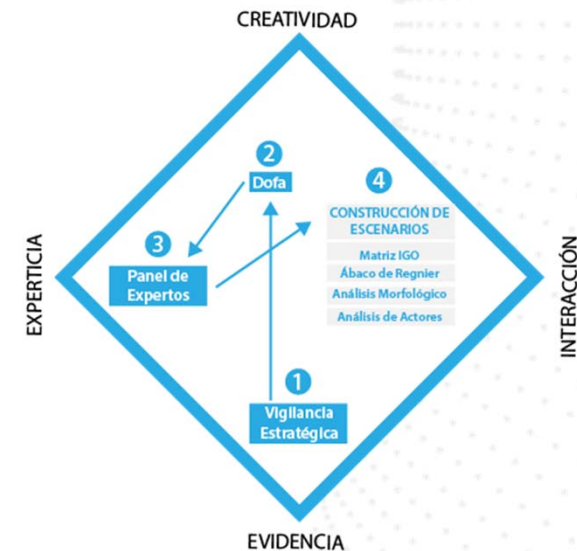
CREATIVIDAD

EXPERTICIA

INTERACCIÓN

EVIDENCIA

2
Dofa

4
CONSTRUCCIÓN DE ESCENARIOS
Matriz IGO
Ábaco de Regnier
Análisis Morfológico
Análisis de Actores

3
Panel de Expertos

1
Vigilancia Estratégica